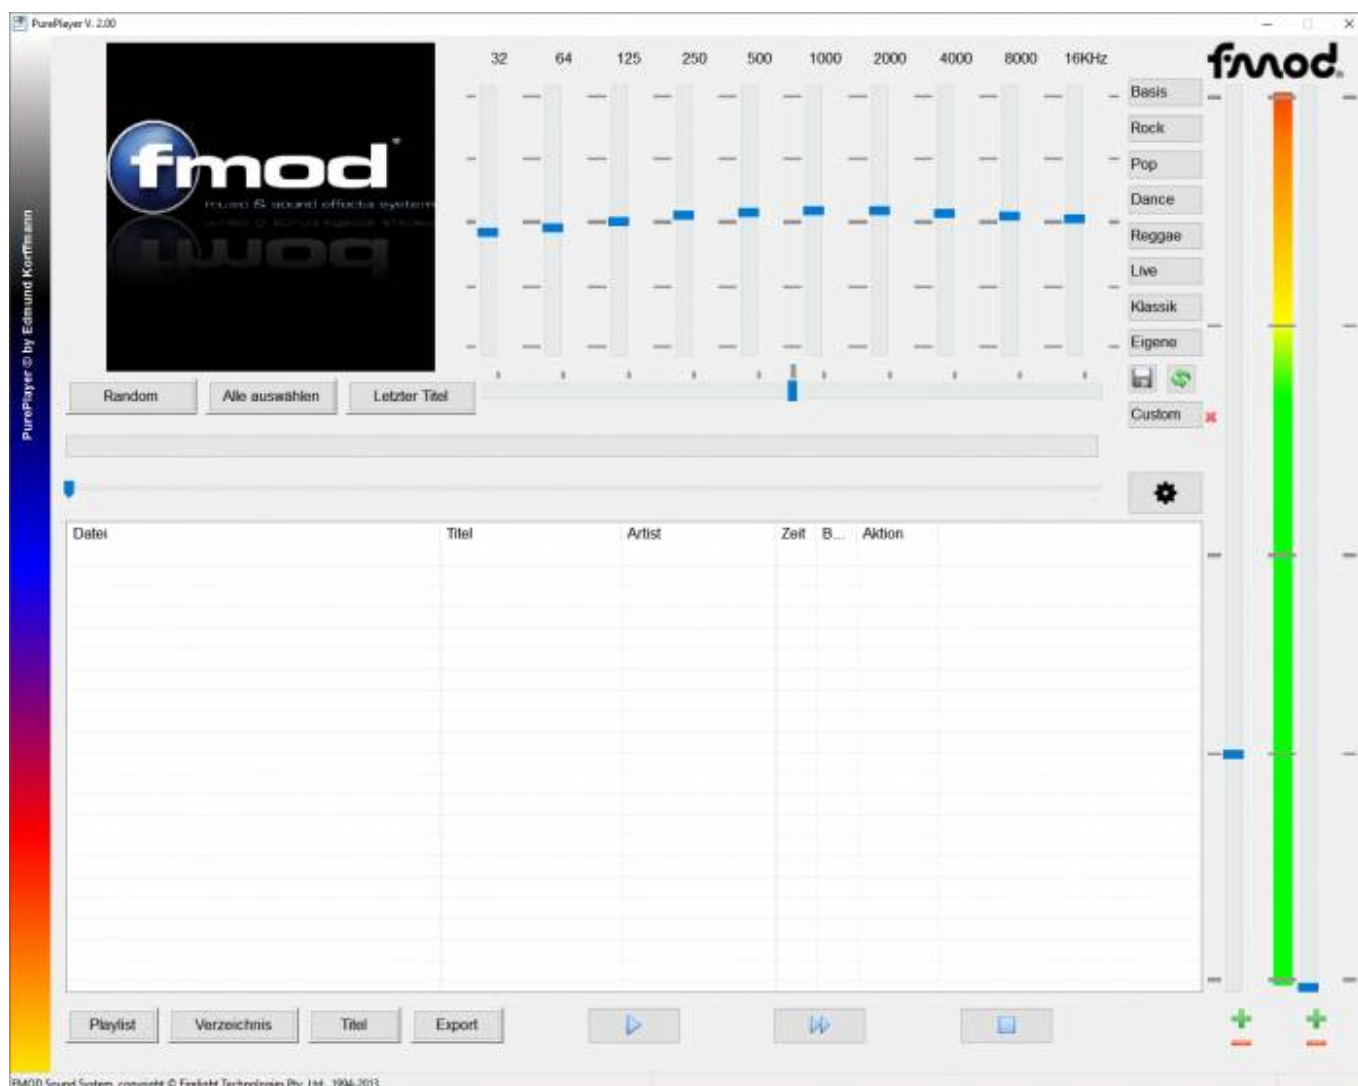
PurePlayer V. 2.00

PurePlayer © by Edmund Korffmann

fmod
music & sound effects system

32 64 125 250 500 1000 2000 4000 8000 16KHz

fmod

Basis
Rock
Pop
Dance
Reggae
Live
Klassik
Eigene
Custom

Random
Alle auswählen
Letzter Titel

| Datei | Titel | Artist | Zeit | B... | Aktion |
|---|---|---|---|---|---|

Playlist
Verzeichnis
Titel
Export

FMOD Sound System, copyright © Firelight Technologies Pty. Ltd., 1994-2013